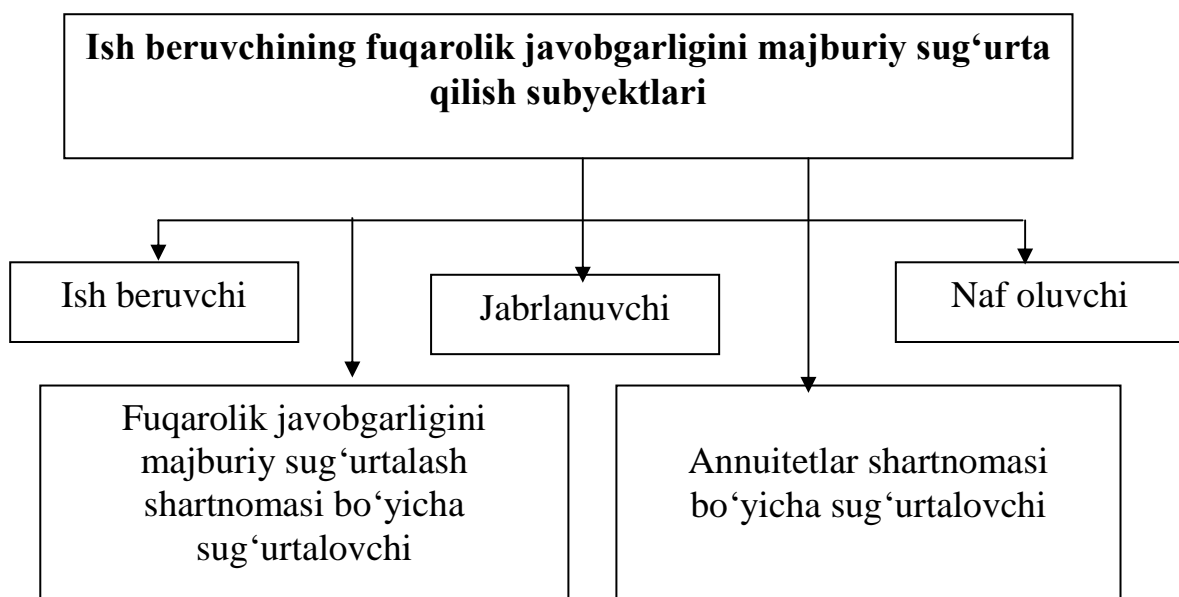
Ish beruvchining fuqarolik javobgarligini majburiy sug‘urta qilish subyektlari

Ish beruvchi

Jabrlanuvchi

Naf oluvchi

Fuqarolik javobgarligini majburiy sug‘urtalash shartnomasi bo‘yicha sug‘urtalovchi

Annuitetlar shartnomasi bo‘yicha sug‘urtalovchi